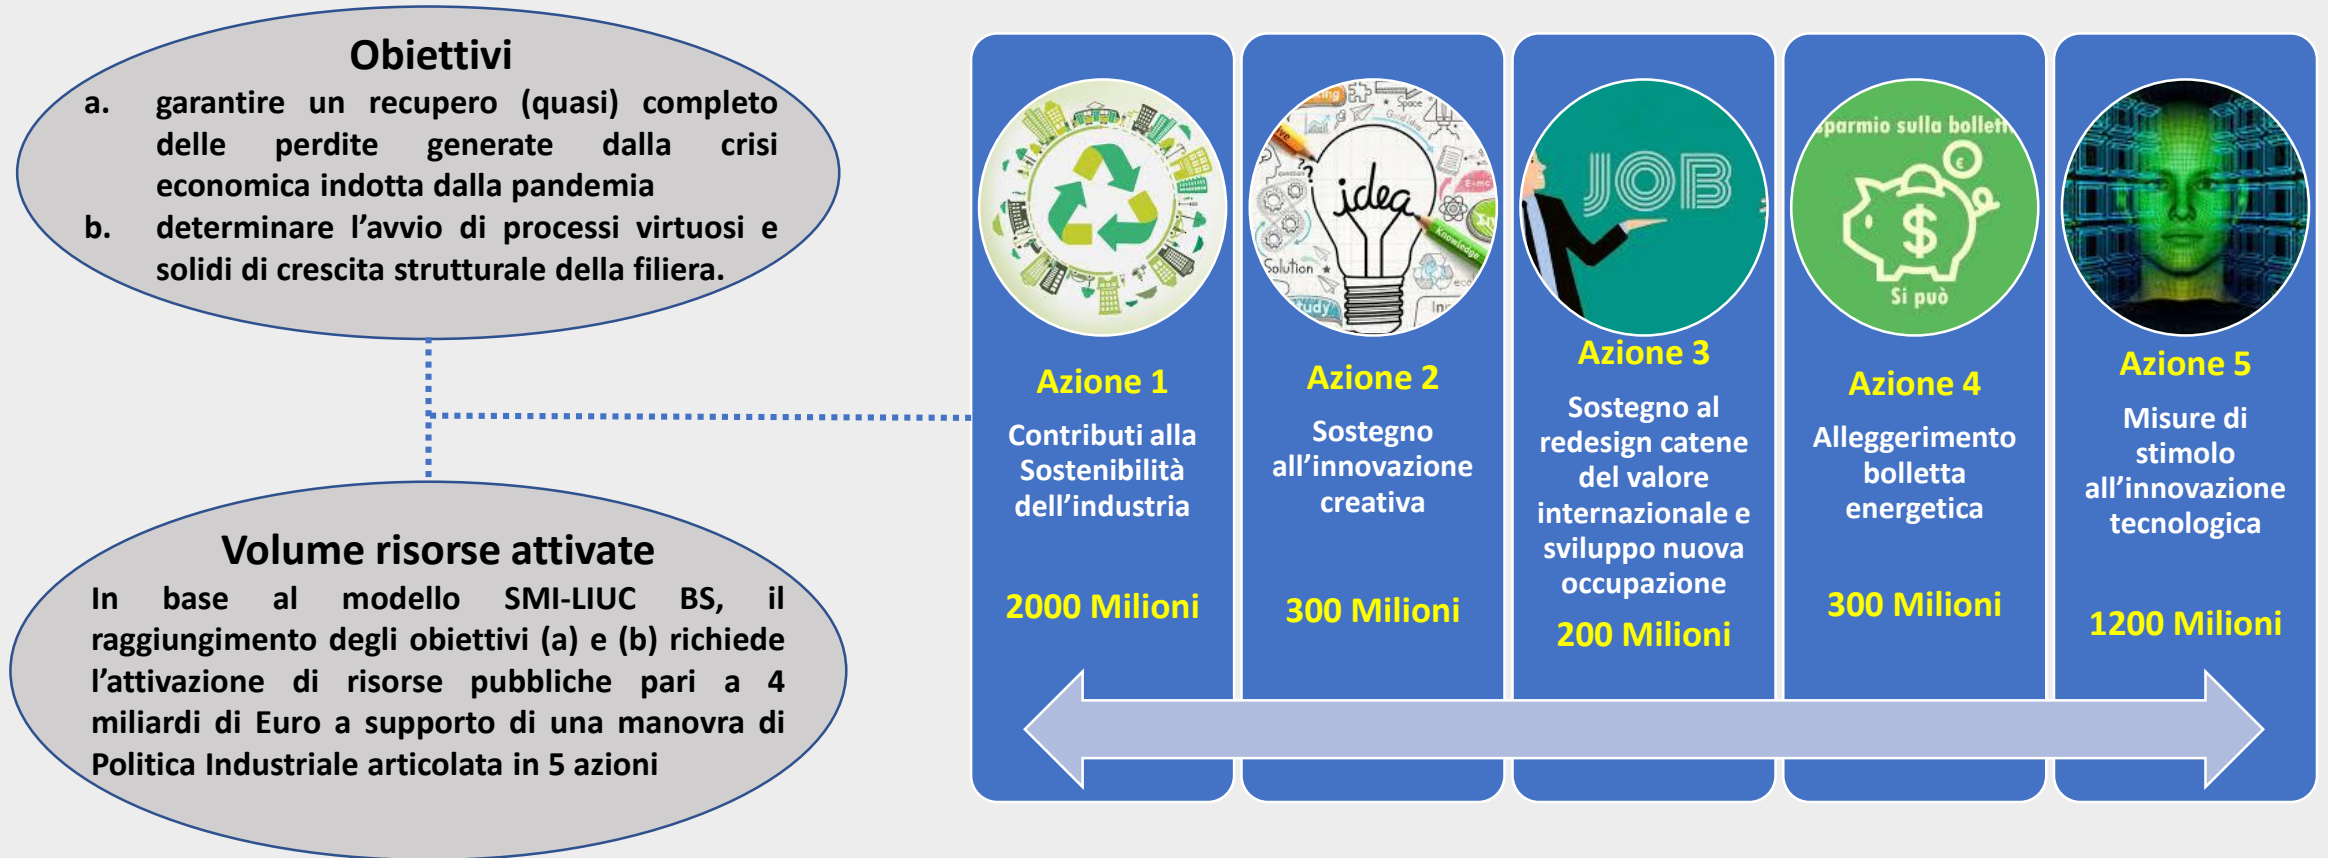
Obiettivi

a. garantire un recupero (quasi) completo delle perdite generate dalla crisi economica indotta dalla pandemia

b. determinare l'avvio di processi virtuosi e solidi di crescita strutturale della filiera.

Volume risorse attivate

In base al modello SMI-LIUC BS, il raggiungimento degli obiettivi (a) e (b) richiede l'attivazione di risorse pubbliche pari a 4 miliardi di Euro a supporto di una manovra di Politica Industriale articolata in 5 azioni

idea

Solution

JOB

sparmio sulla bollett

$

Si può

Azione 1
Contributi alla Sostenibilità dell'industria
2000 Milioni

Azione 2
Sostegno all'innovazione creativa
300 Milioni

Azione 3
Sostegno al redesign catene del valore internazionale e sviluppo nuova occupazione
200 Milioni

Azione 4
Alleggerimento bolletta energetica
300 Milioni

Azione 5
Misure di stimolo all'innovazione tecnologica
1200 Milioni